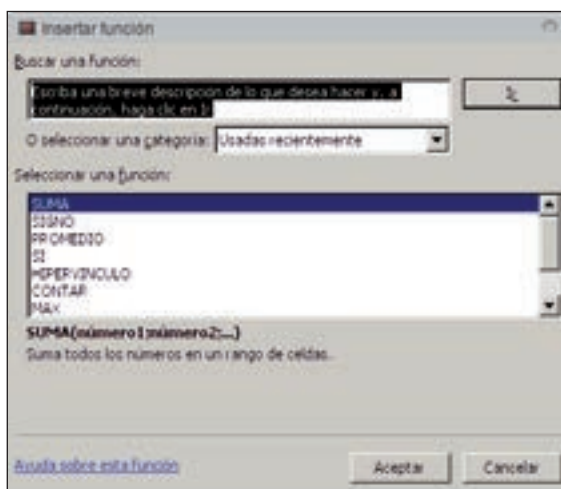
Insertar función

Buscar una función:

Escriba una breve descripción de lo que desea hacer y, a continuación, haga clic en Ir

Ir

O seleccionar una categoría: Usadas recientemente

Seleccionar una función:

SUMA
SIGNO
PROMEDIO
SI
HIPERVINCULO
CONTAR
MAX

SUMA(número1;número2;...)
Suma todos los números en un rango de celdas.

Ayuda sobre esta función

Aceptar

Cancelar